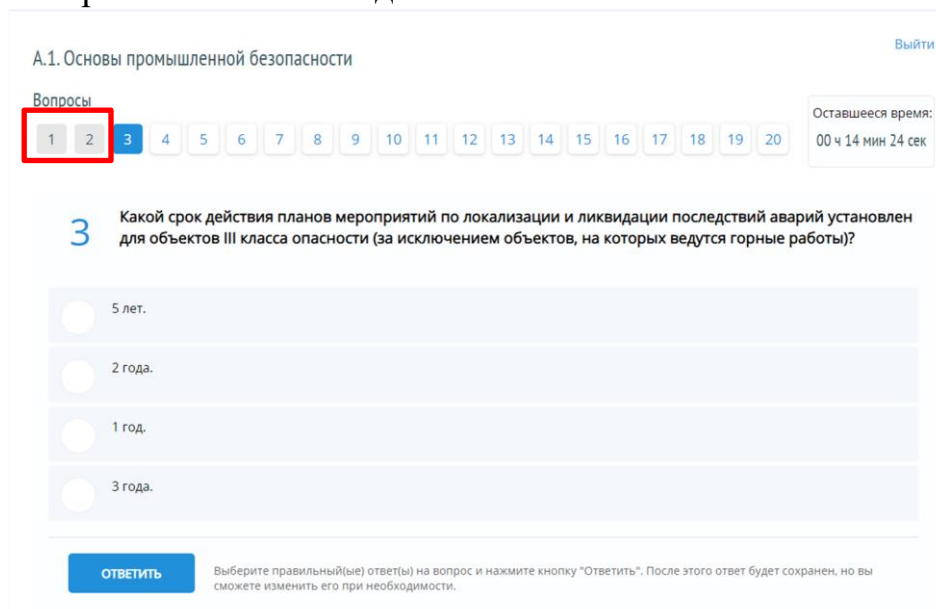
А.1. Основы промышленной безопасности

Выйти

Вопросы

1 2 3 4 5 6 7 8 9 10 11 12 13 14 15 16 17 18 19 20

Оставшееся время:
00 ч 14 мин 24 сек

3

Какой срок действия планов мероприятий по локализации и ликвидации последствий аварий установлен для объектов III класса опасности (за исключением объектов, на которых ведутся горные работы)?

5 лет.

2 года.

1 год.

3 года.

ОТВЕТИТЬ

Выберите правильный(ые) ответ(ы) на вопрос и нажмите кнопку "Ответить". После этого ответ будет сохранен, но вы сможете изменить его при необходимости.